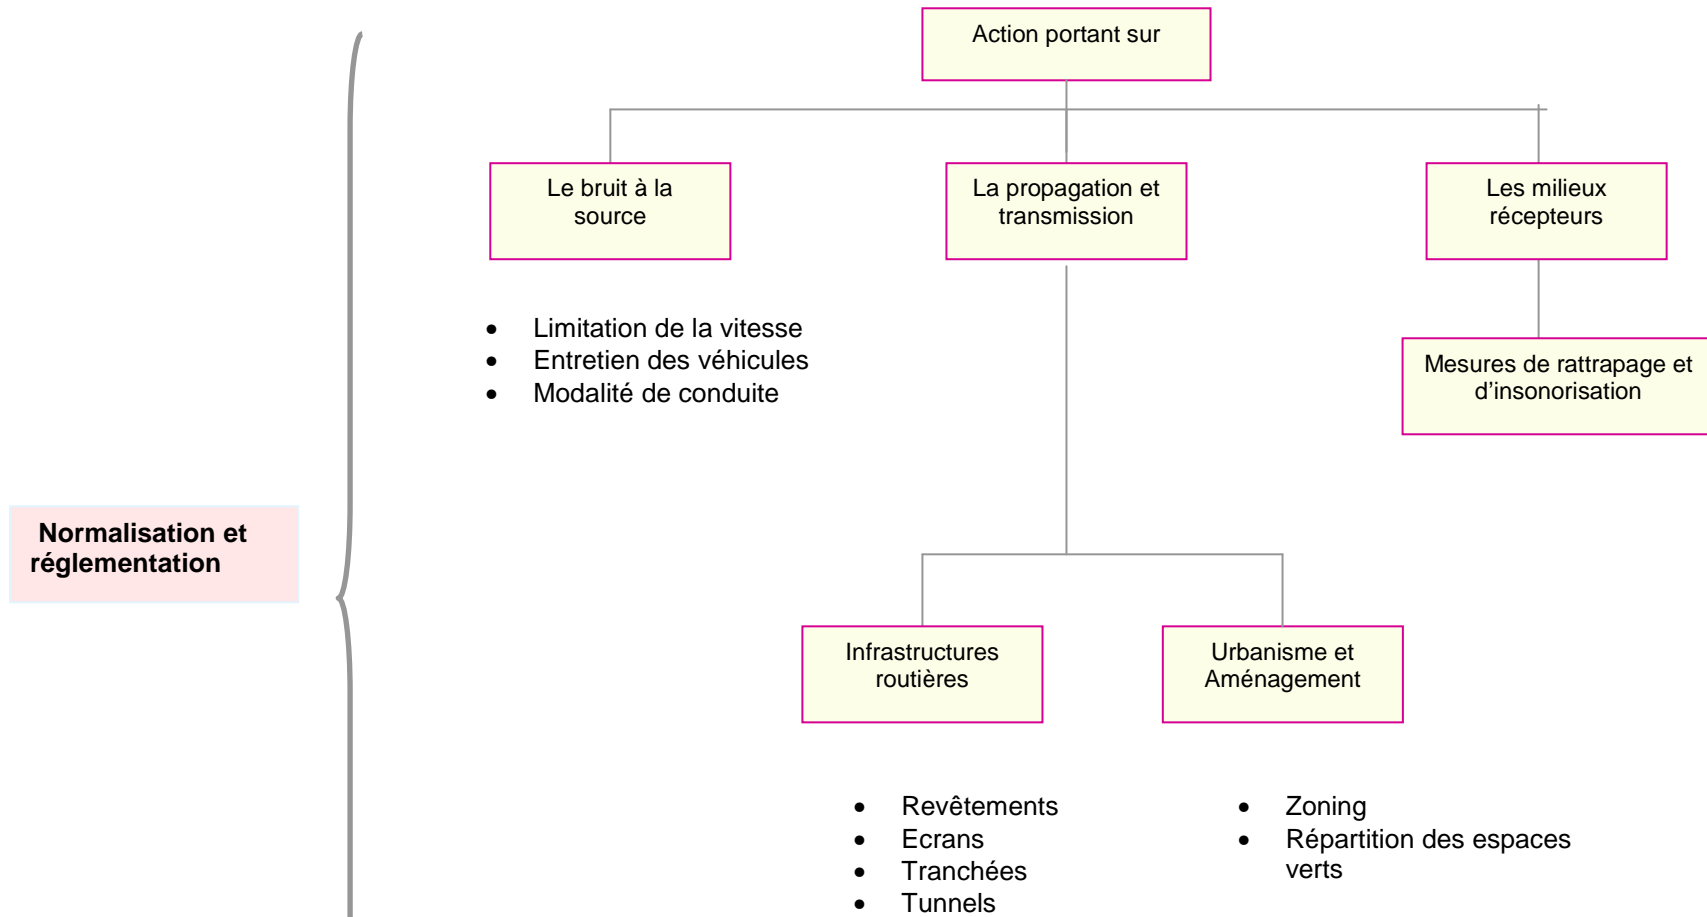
Action portant sur

Le bruit à la source

La propagation et transmission

Les milieux récepteurs

- Limitation de la vitesse
- Entretien des véhicules
- Modalité de conduite

Mesures de rattrapage et d'insonorisation

Normalisation et réglementation

Infrastructures routières

Urbanisme et Aménagement

- Revêtements
- Ecrans
- Tranchées
- Tunnels

- Zoning
- Répartition des espaces verts